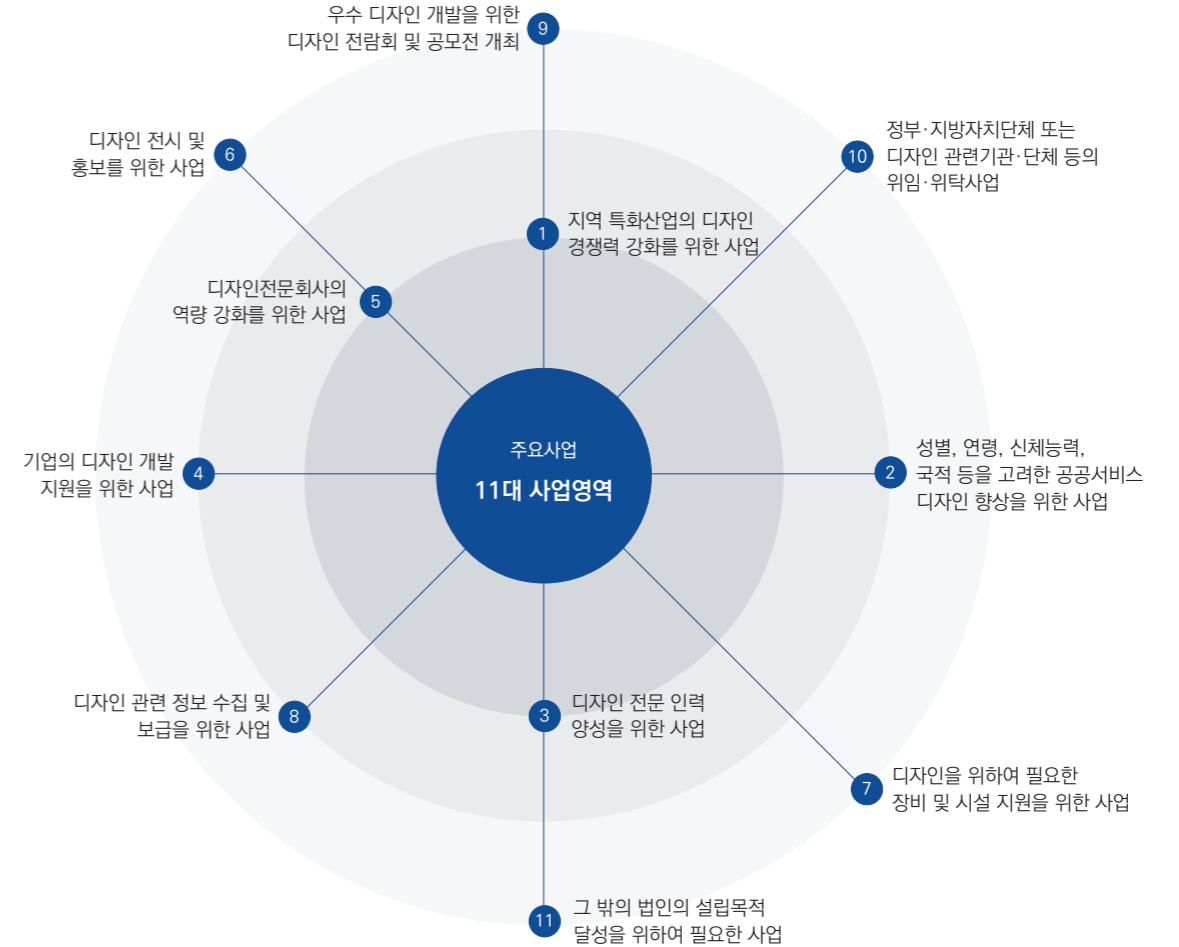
우수 디자인 개발을 위한
디자인 전람회 및 공모전 개최

9

디자인 전시 및
홍보를 위한 사업

6

10

정부·지방자치단체 또는
디자인 관련기관·단체 등의
위임·위탁사업

1

지역 특화산업의 디자인
경쟁력 강화를 위한 사업

디자인전문회사의
역량 강화를 위한 사업

5

주요사업

11대 사업영역

기업의 디자인 개발
지원을 위한 사업

4

2

성별, 연령, 신체능력,
국적 등을 고려한 공공서비스
디자인 향상을 위한 사업

디자인 관련 정보 수집 및
보급을 위한 사업

8

3

디자인 전문 인력
양성을 위한 사업

7

디자인을 위하여 필요한
장비 및 시설 지원을 위한 사업

11

그 밖의 법인의 설립목적
달성을 위하여 필요한 사업